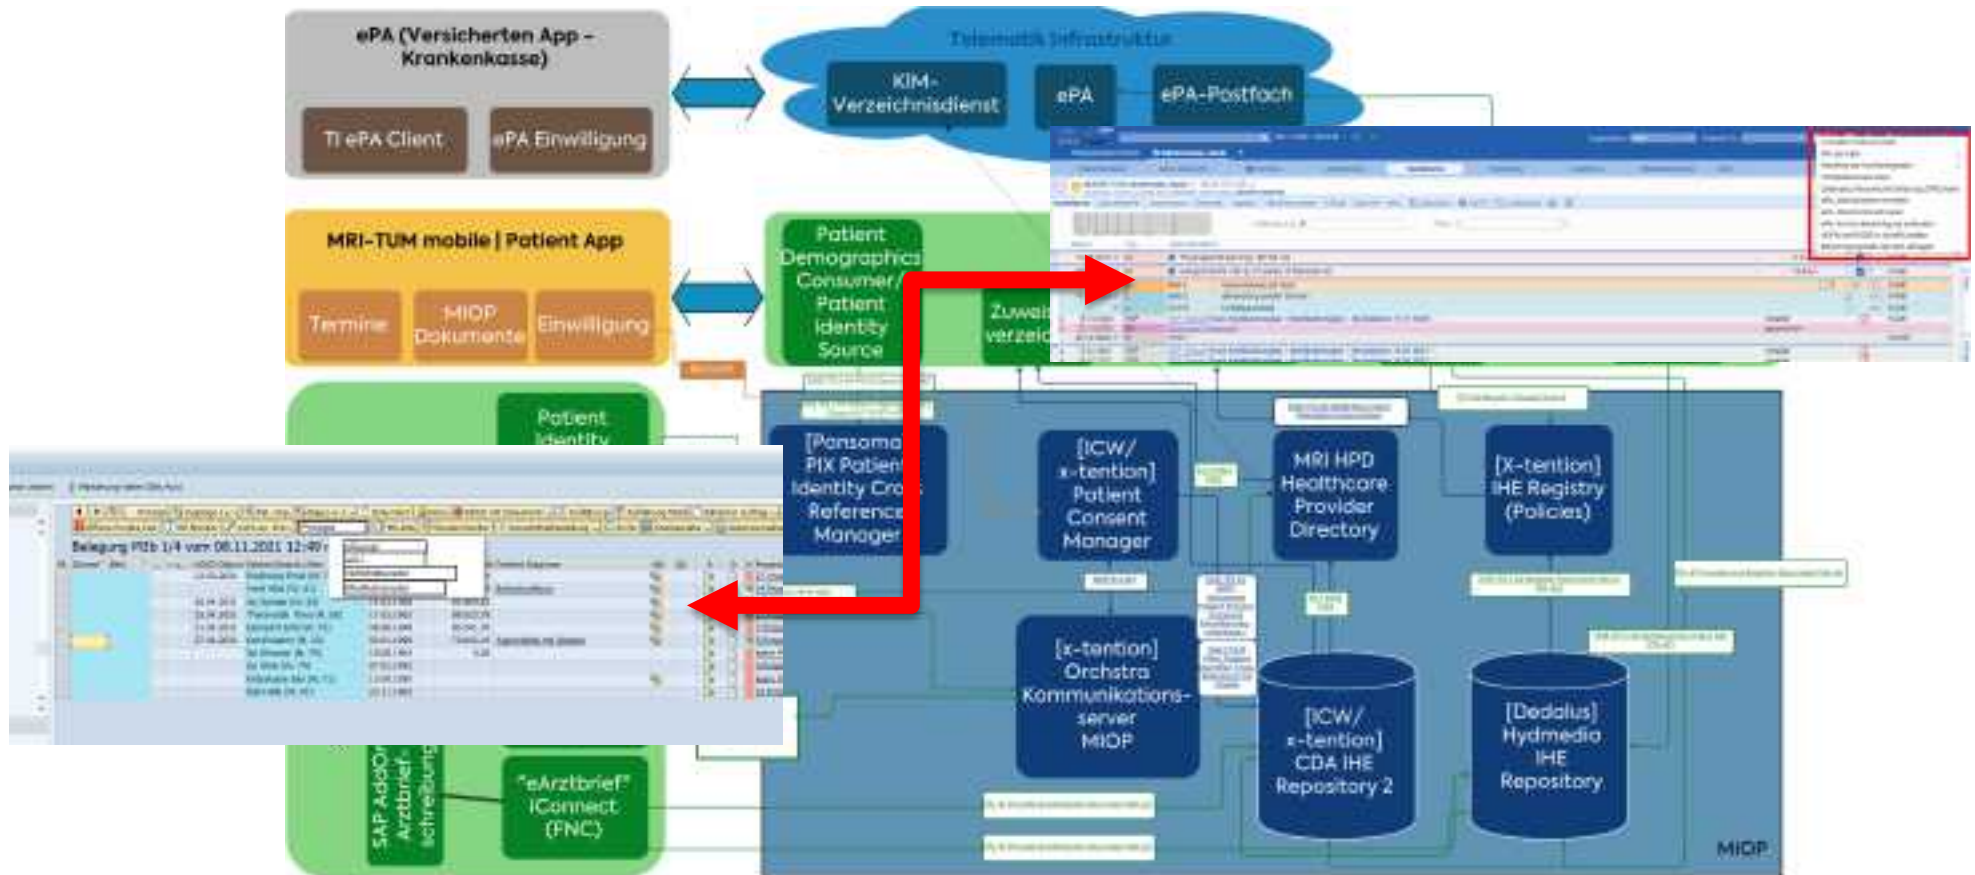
ePA (Versicherten App - Krankenkasse)

TI ePA Client

ePA Einwilligung

Telematik Infrastruktur

KIM-Verzeichnisdienst

ePA

ePA-Postfach

MRI-TUM mobile | Patient App

Termine

MIOP Dokumente

Einwilligung

Patient Demographics Consumer/ Patient Identity Source

Zuwei verzeic

Patient Identity

Belegung PIb 1/4 vom 08.11.2021 12:49

[Pansoma PIX Patient Identity Cro Reference Manager

[ICW/ x-tention] Patient Consent Manager

MRI HPD Healthcare Provider Directory

[X-tention] IHE Registry (Policies)

[x-tention] Orchstra Kommunikations-server MIOP

[ICW/ x-tention] CDA IHE Repository 2

[Dedalus] Hydmedia IHE Repository

SAP AddOn Arztbrief schreibung

"eArztbrief" iConnect (FNC)

MIOP